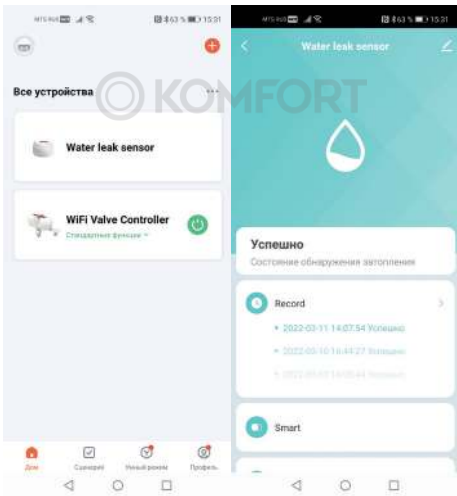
MTS RUS 63 % 15:31

Все устройства

KOMFORT

Water leak sensor

WiFi Valve Controller
Стандартные функции

Дом
Сценарии
Умный режим
Профиль

MTS RUS 63 % 15:31

Water leak sensor

Успешно
Состояние обнаружения затопления

Record
2022-03-11 14:07:54 Успешно
2022-03-10 16:44:27 Успешно
2022-03-10 16:05:44 Успешно

Smart